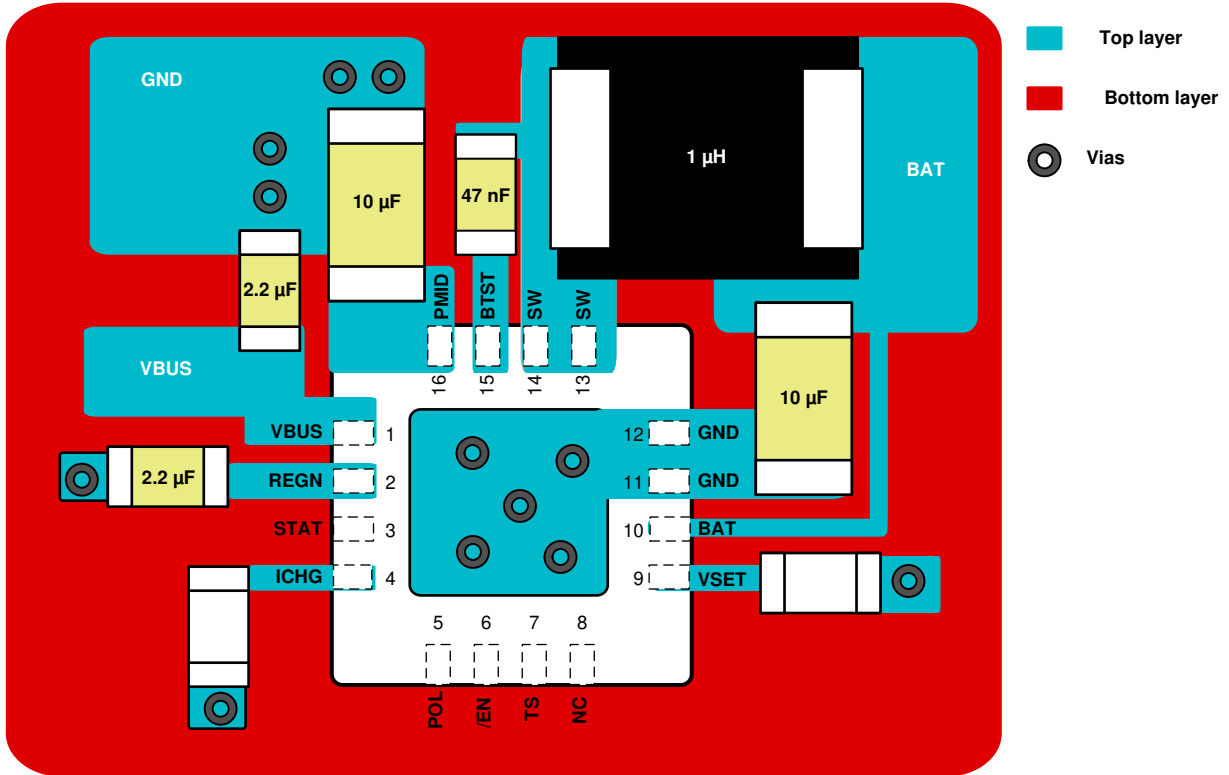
GND

10 µF

47 nF

1 µH

BAT

Top layer

Bottom layer

Vias

2.2 µF

PMID
BTST
SW
SW

16
15
14
13

VBUS

VBUS 1
REGN 2
STAT 3
ICHG 4

2.2 µF

12 GND
11 GND
10 BAT
9 VSET

10 µF

5
6
7
8

POL
/EN
TS
NC